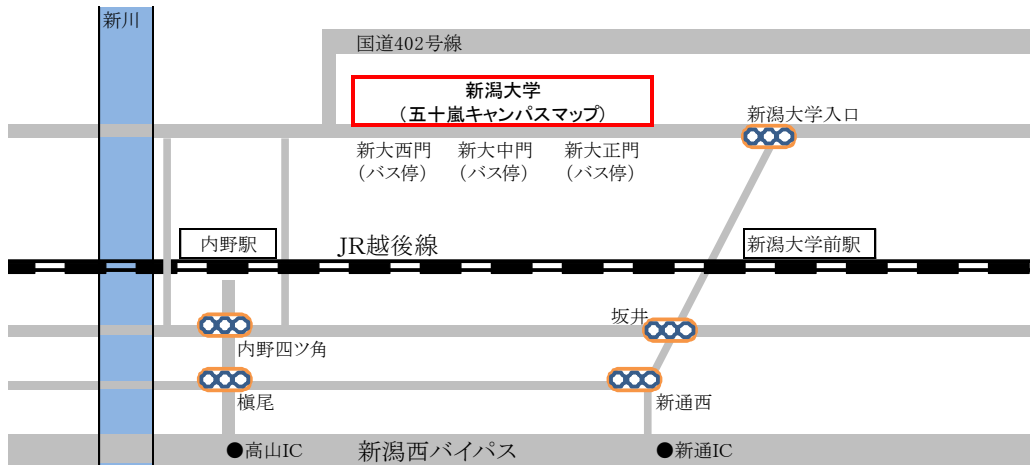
新川

国道402号線

新潟大学
（五十嵐キャンパスマップ）

新潟大学入口

新大西門
（バス停）

新大中門
（バス停）

新大正門
（バス停）

内野駅

JR越後線

新潟大学前駅

坂井

内野四ツ角

槇尾

新通西

●高山IC

新潟西バイパス

●新通IC